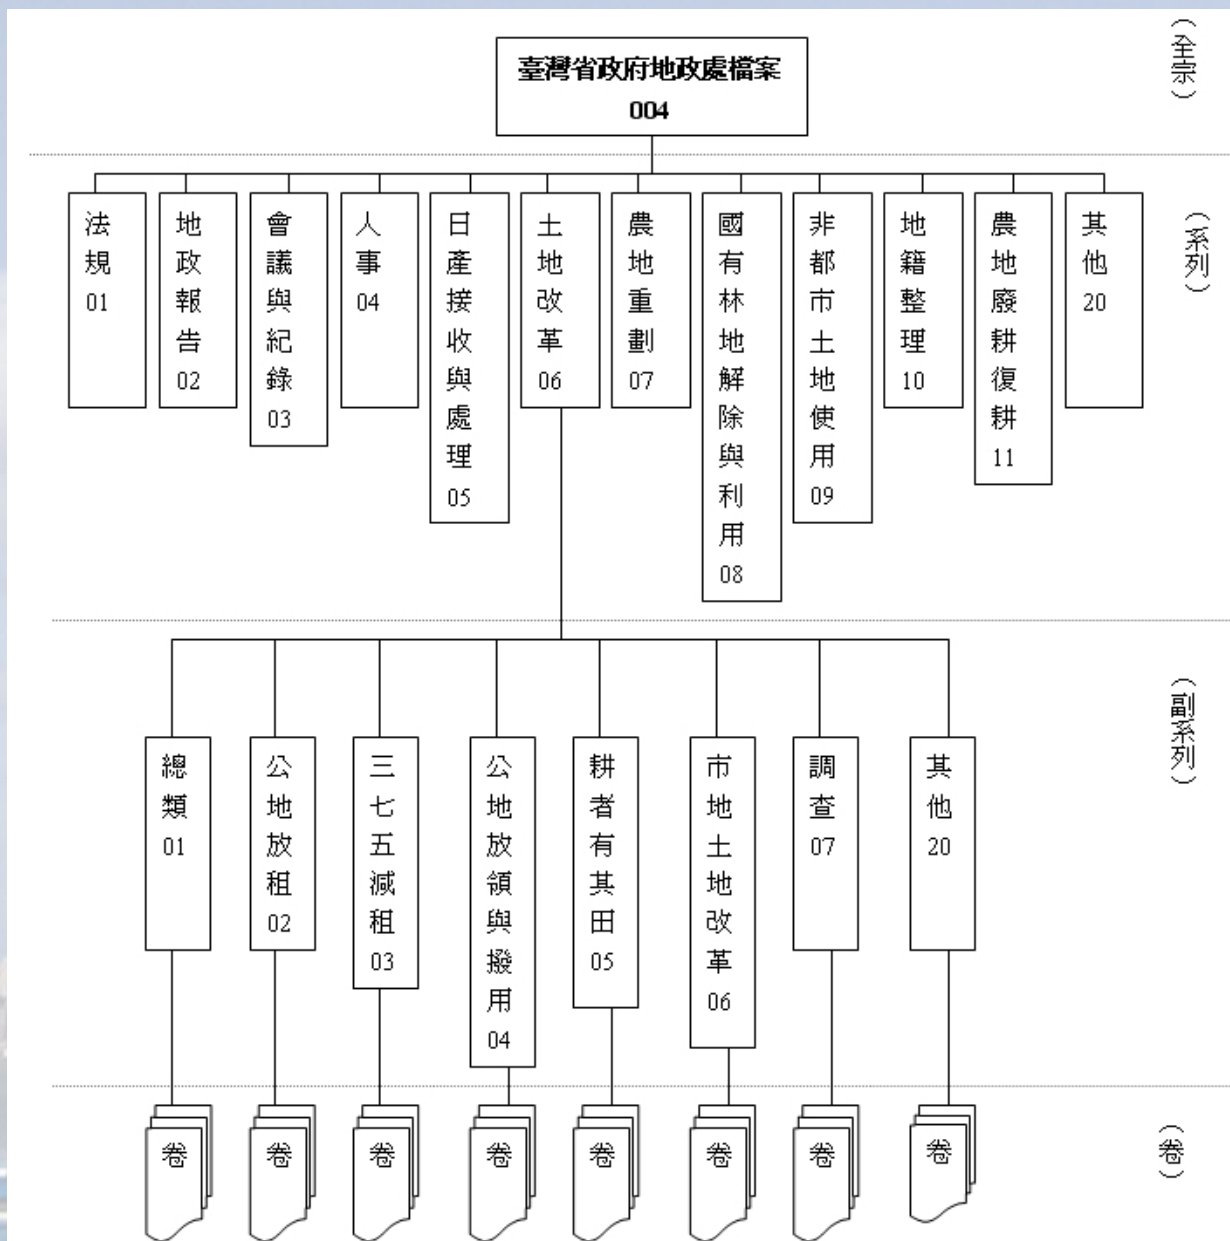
臺灣省政府地政處檔案
004

（全宗）

法規 01

地政報告 02

會議與紀錄 03

人事 04

日產接收與處理 05

土地改革 06

農地重劃 07

國有林地解除與利用 08

非都市土地使用 09

地籍整理 10

農地廢耕復耕 11

其他 20

（系列）

總類 01

公地放租 02

三七五減租 03

公地放領與撥用 04

耕者有其田 05

市地土地改革 06

調查 07

其他 20

（副系列）

卷

卷

卷

卷

卷

卷

卷

卷

（卷）